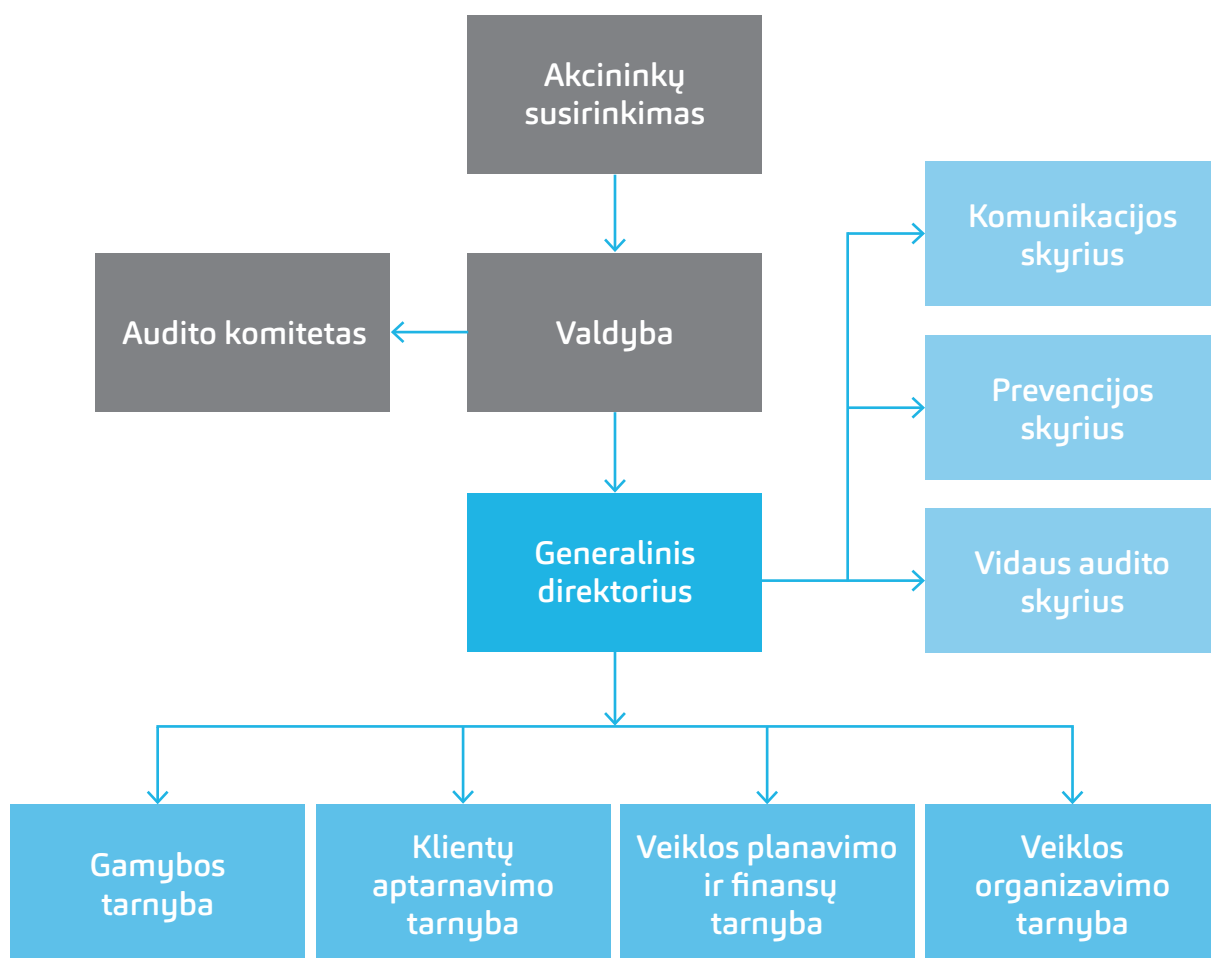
Akcininkų susirinkimas

Audito komitetas

Valdyba

Komunikacijos skyrius

Prevencijos skyrius

Generalinis direktorius

Vidaus audito skyrius

Gamybos tarnyba

Klientų aptarnavimo tarnyba

Veiklos planavimo ir finansų tarnyba

Veiklos organizavimo tarnyba